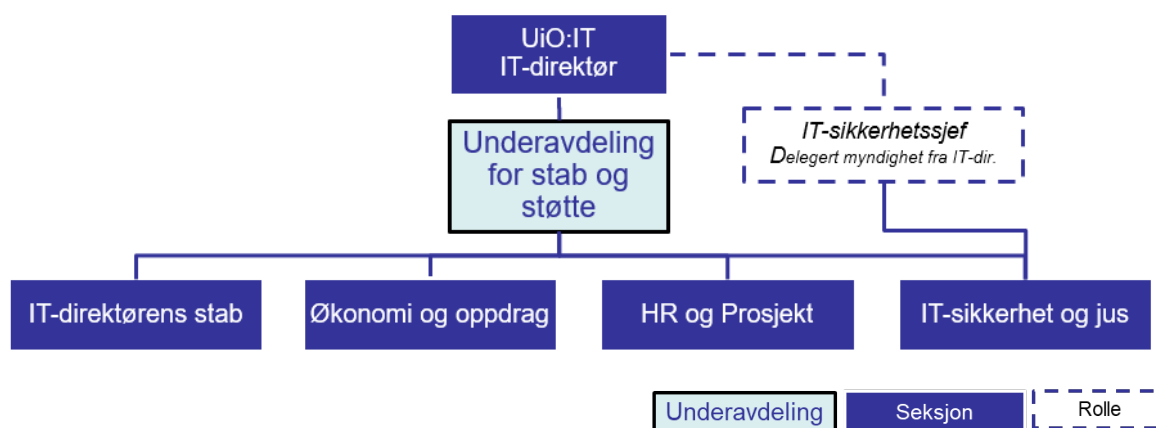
UiO:IT
IT-direktør

IT-sikkerhetssjef
Delegert myndighet fra IT-dir.

Underavdeling for stab og støtte

IT-direktørens stab

Økonomi og oppdrag

HR og Prosjekt

IT-sikkerhet og jus

Underavdeling

Seksjon

Rolle